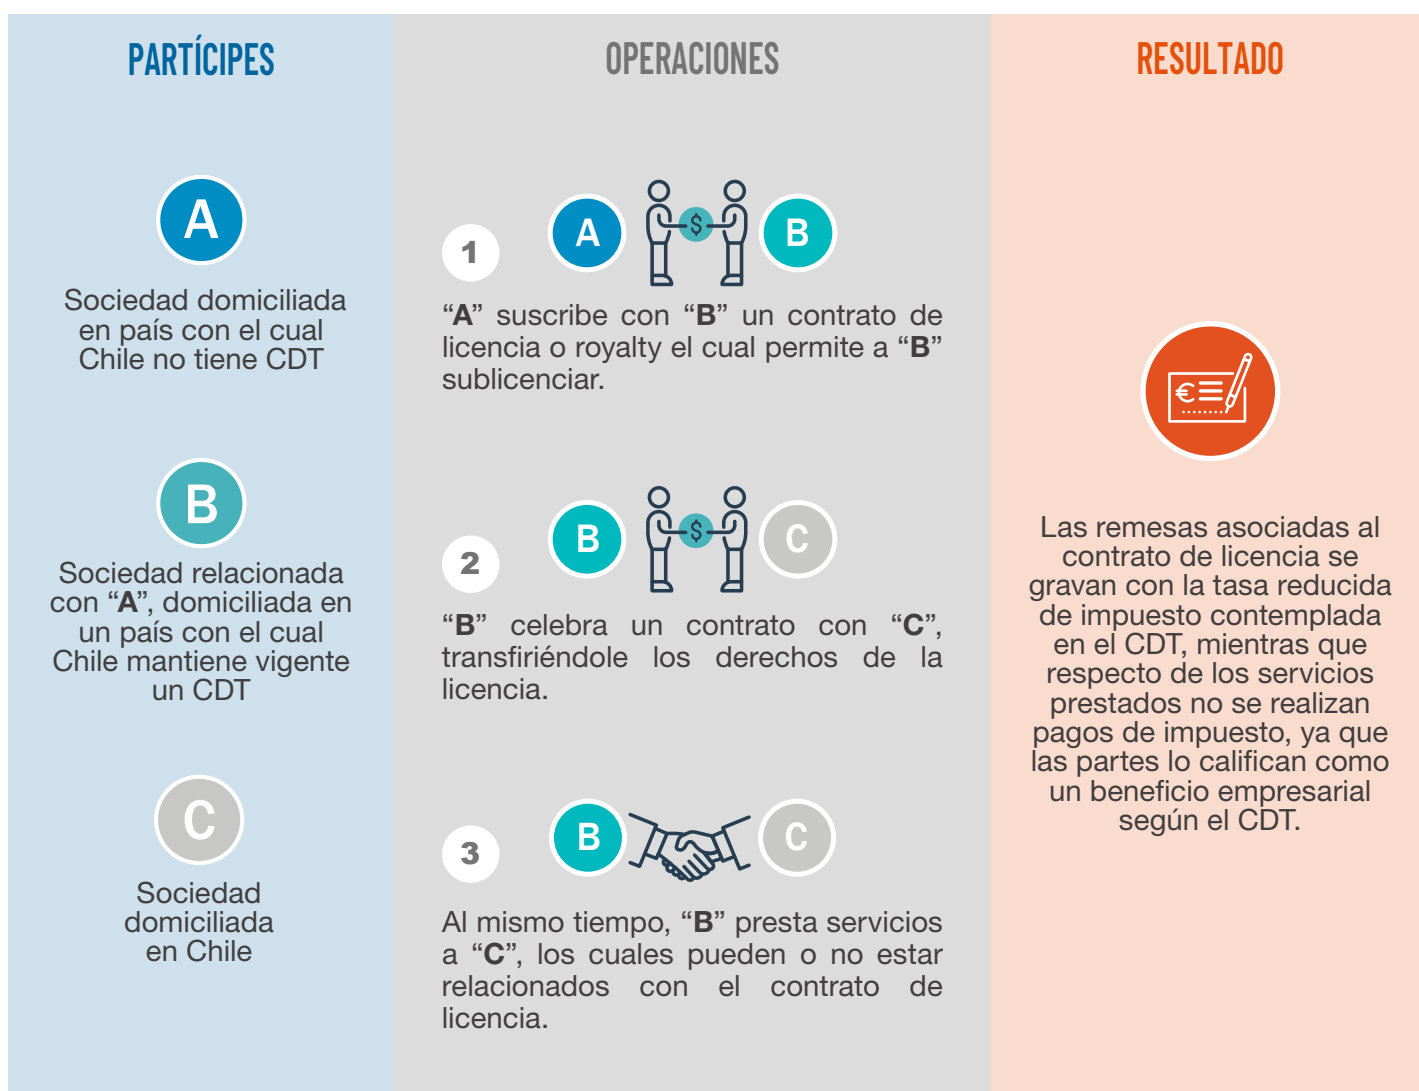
PARTÍCIPES

A

Sociedad domiciliada en país con el cual Chile no tiene CDT

B

Sociedad relacionada con “A”, domiciliada en un país con el cual Chile mantiene vigente un CDT

C

Sociedad domiciliada en Chile

OPERACIONES

1

A $ B

“A” suscribe con “B” un contrato de licencia o royalty el cual permite a “B” sublicenciar.

2

B $ C

“B” celebra un contrato con “C”, transfiriéndole los derechos de la licencia.

3

B C

Al mismo tiempo, “B” presta servicios a “C”, los cuales pueden o no estar relacionados con el contrato de licencia.

RESULTADO

€

Las remesas asociadas al contrato de licencia se gravan con la tasa reducida de impuesto contemplada en el CDT, mientras que respecto de los servicios prestados no se realizan pagos de impuesto, ya que las partes lo califican como un beneficio empresarial según el CDT.